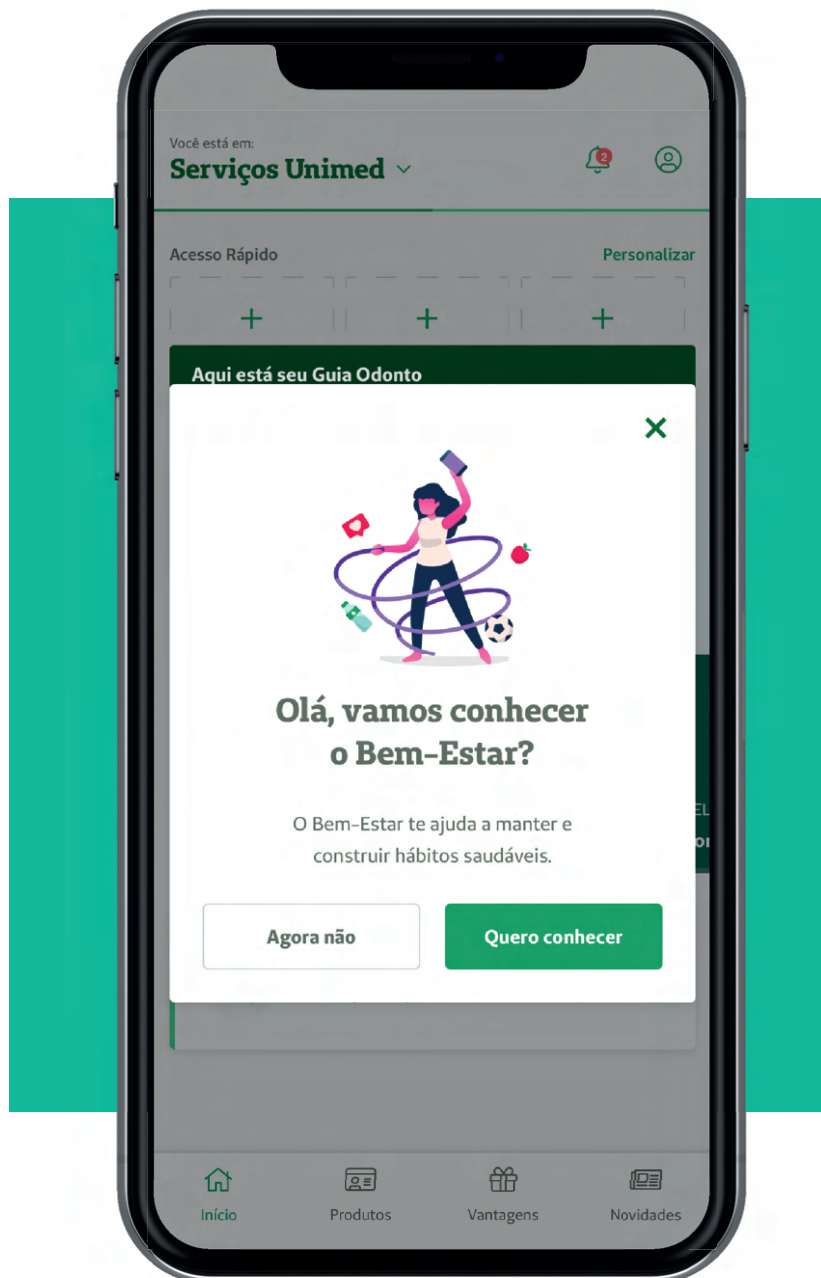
Você está em:
Serviços Unimed

2

Acesso Rápido
Personalizar

+
+
+

Aqui está seu Guia Odonto

×

Olá, vamos conhecer o Bem-Estar?

O Bem-Estar te ajuda a manter e construir hábitos saudáveis.

Agora não
Quero conhecer

Início
Produtos
Vantagens
Novidades